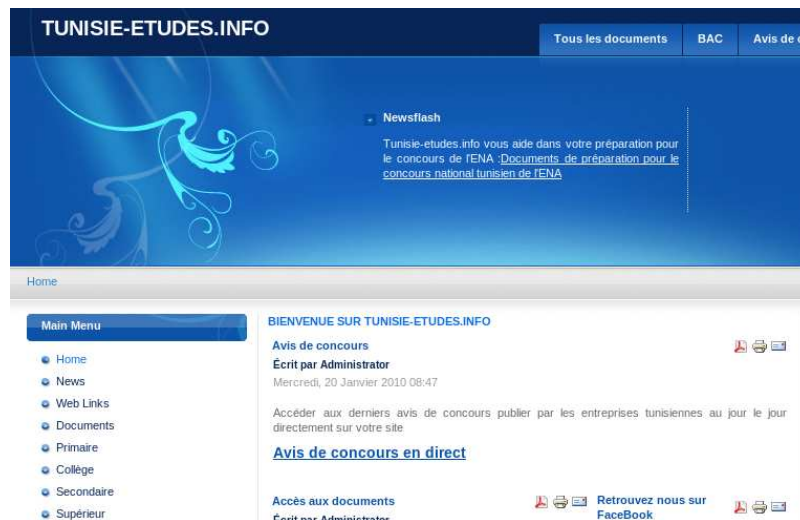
TUNISIE-ETUDES.INFO

Tous les documents | BAC | Avis de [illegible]

Newsflash

Tunisie-etudes.info vous aide dans votre préparation pour le concours de l'ENA :Documents de préparation pour le concours national tunisien de l'ENA

Home

Main Menu

- Home
- News
- Web Links
- Documents
- Primaire
- Collège
- Secondaire
- Supérieur

BIENVENUE SUR TUNISIE-ETUDES.INFO

Avis de concours

Écrit par Administrator

Mercredi, 20 Janvier 2010 08:47

Accéder aux derniers avis de concours publier par les entreprises tunisiennes au jour le jour directement sur votre site

Avis de concours en direct

Accès aux documents

Écrit par Administrator

Retrouvez nous sur FaceBook